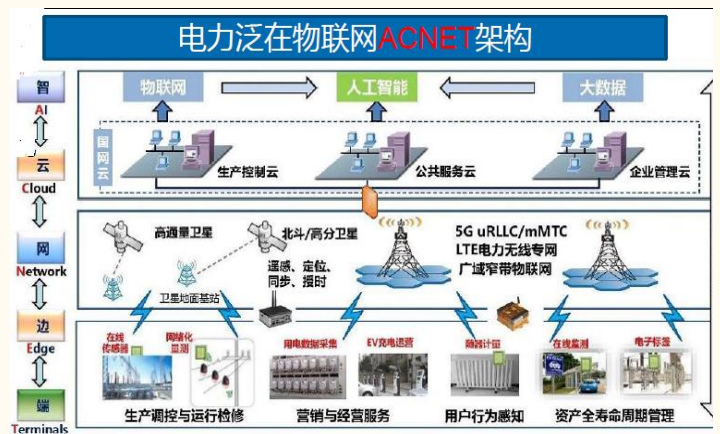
电力泛在物联网ACNET架构

智
AI
云
Cloud
网
Network
边
Edge
端
Terminals

物联网
人工智能
大数据
国网云
生产控制云
公共服务云
企业管理云

高通量卫星
北斗/高分卫星
5G uRLLC/mMTC
LTE电力无线专网
广域窄带物联网
卫星地面基站
遥感、定位、同步、授时

在线传感器
网络化监测
用电数据采集
EV充电运营
智能计量
在线监测
电子标签

生产调控与运行检修
营销与经营服务
用户行为感知
资产全寿命周期管理